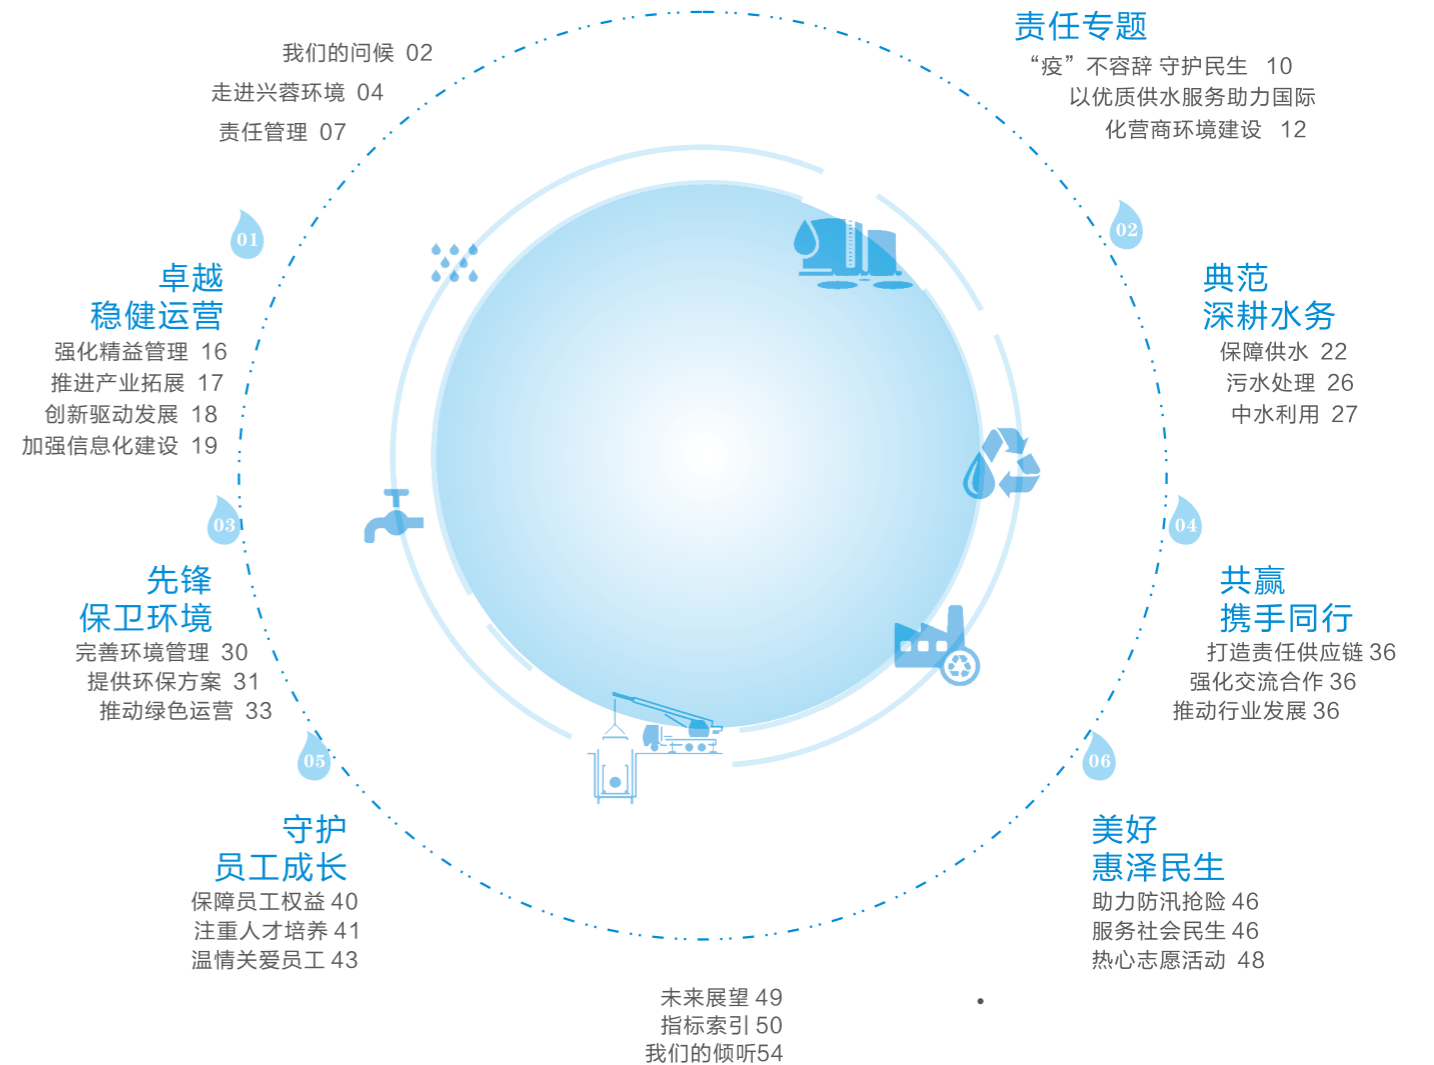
我们的问候 02
走进兴蓉环境 04
责任管理 07

责任专题
“疫”不容辞 守护民生 10
以优质供水服务助力国际化营商环境建设 12

01
卓越
稳健运营
强化精益管理 16
推进产业拓展 17
创新驱动发展 18
加强信息化建设 19

02
典范
深耕水务
保障供水 22
污水处理 26
中水利用 27

03
先锋
保卫环境
完善环境管理 30
提供环保方案 31
推动绿色运营 33

04
共赢
携手同行
打造责任供应链 36
强化交流合作 36
推动行业发展 36

05
守护
员工成长
保障员工权益 40
注重人才培养 41
温情关爱员工 43

06
美好
惠泽民生
助力防汛抢险 46
服务社会民生 46
热心志愿活动 48

未来展望 49
指标索引 50
我们的倾听54